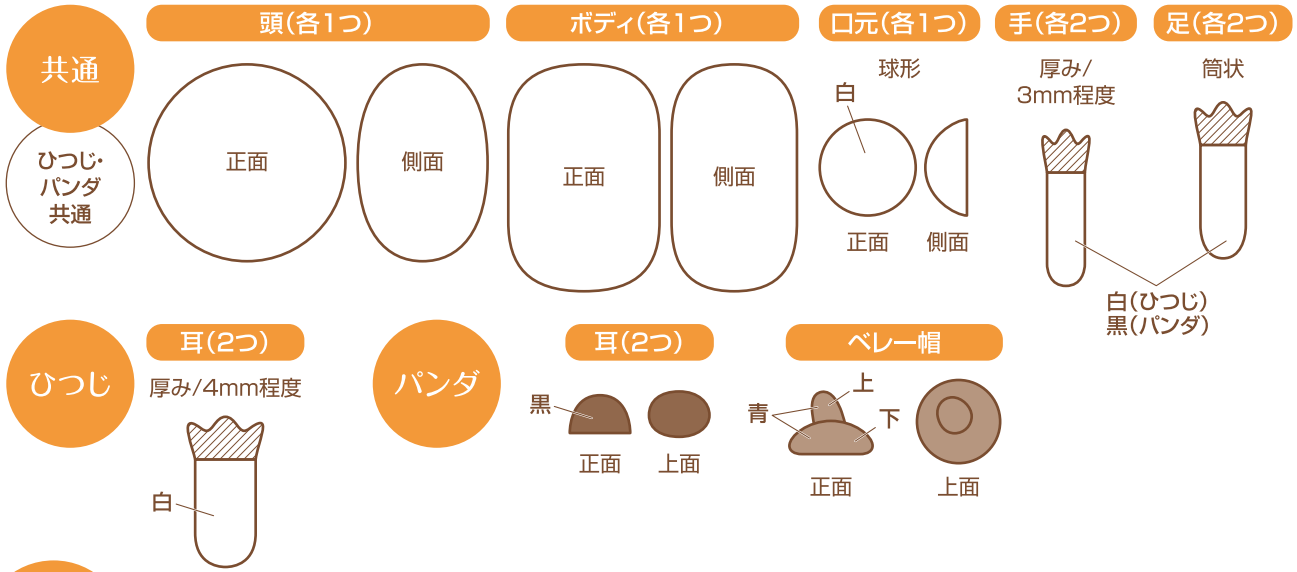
共通

ひつじ・パンダ共通

頭(各1つ)

正面

側面

ボディ(各1つ)

正面

側面

口元(各1つ)

球形

白

正面

側面

手(各2つ)

厚み/3mm程度

足(各2つ)

筒状

白(ひつじ)
黒(パンダ)

ひつじ

耳(2つ)

厚み/4mm程度

白

パンダ

耳(2つ)

黒

正面

上面

ベレー帽

青

上

下

正面

上面